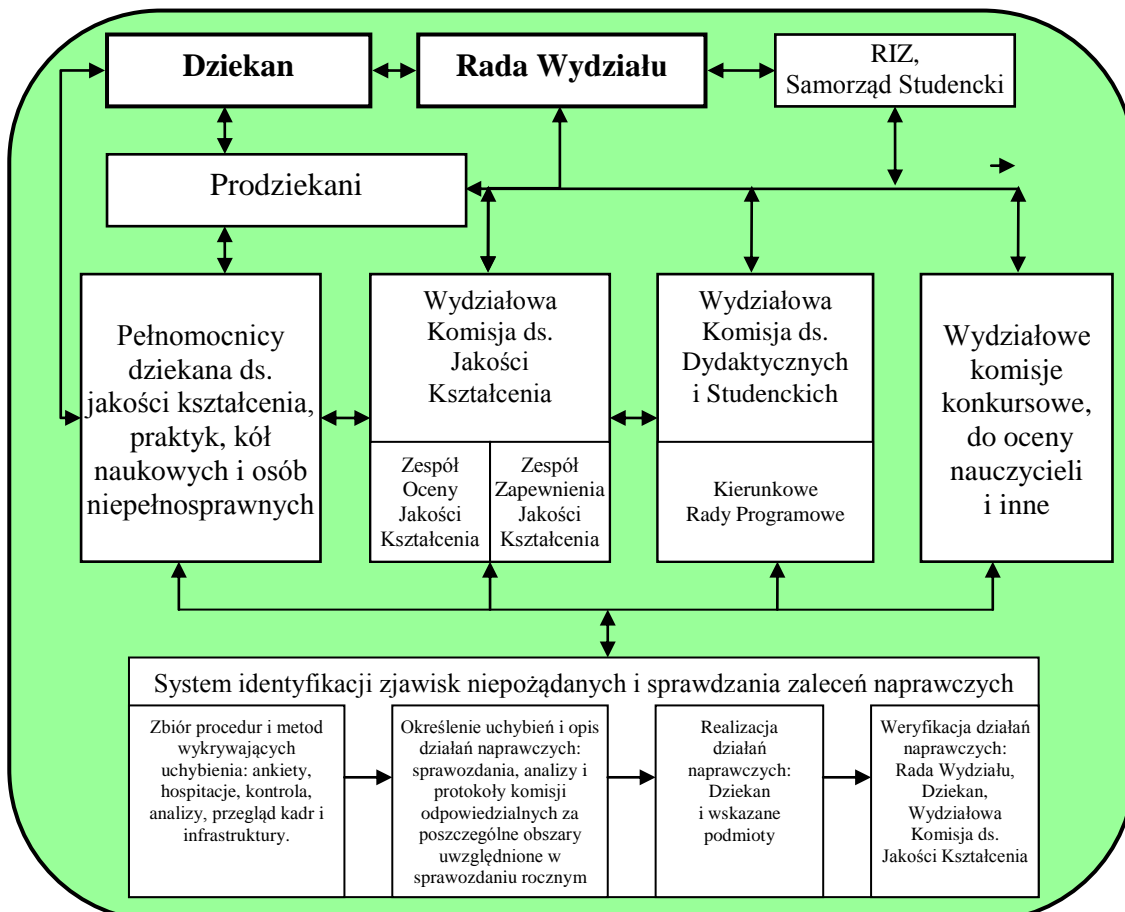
Dziekan

Rada Wydziału

RIZ, Samorząd Studencki

Prodziekani

Pełnomocnicy dziekana ds. jakości kształcenia, praktyk, kół naukowych i osób niepełnosprawnych

Wydziałowa Komisja ds. Jakości Kształcenia

Zespół Oceny Jakości Kształcenia

Zespół Zapewnienia Jakości Kształcenia

Wydziałowa Komisja ds. Dydaktycznych i Studenckich

Kierunkowe Rady Programowe

Wydziałowe komisje konkursowe, do oceny nauczycieli i inne

System identyfikacji zjawisk niepożądanych i sprawdzania zaleceń naprawczych

Zbiór procedur i metod wykrywających uchybienia: ankiety, hospitacje, kontrola, analizy, przegląd kadr i infrastruktury.

Określenie uchybień i opis działań naprawczych: sprawozdania, analizy i protokoły komisji odpowiedzialnych za poszczególne obszary uwzględnione w sprawozdaniu rocznym

Realizacja działań naprawczych: Dziekan i wskazane podmioty

Weryfikacja działań naprawczych: Rada Wydziału, Dziekan, Wydziałowa Komisja ds. Jakości Kształcenia